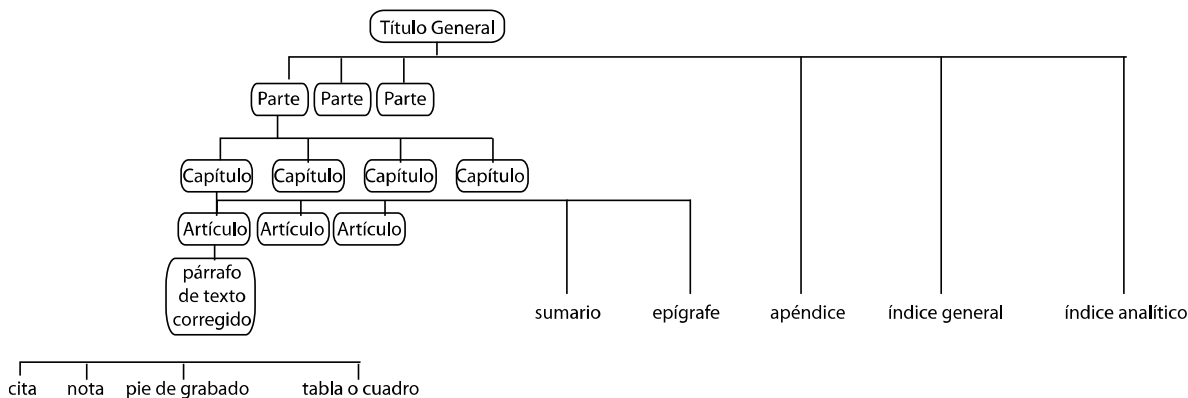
Título General

Parte
Parte
Parte

Capítulo
Capítulo
Capítulo
Capítulo

Artículo
Artículo
Artículo

párrafo de texto corregido

sumario
epígrafe
apéndice
índice general
índice analítico

cita
nota
pie de grabado
tabla o cuadro